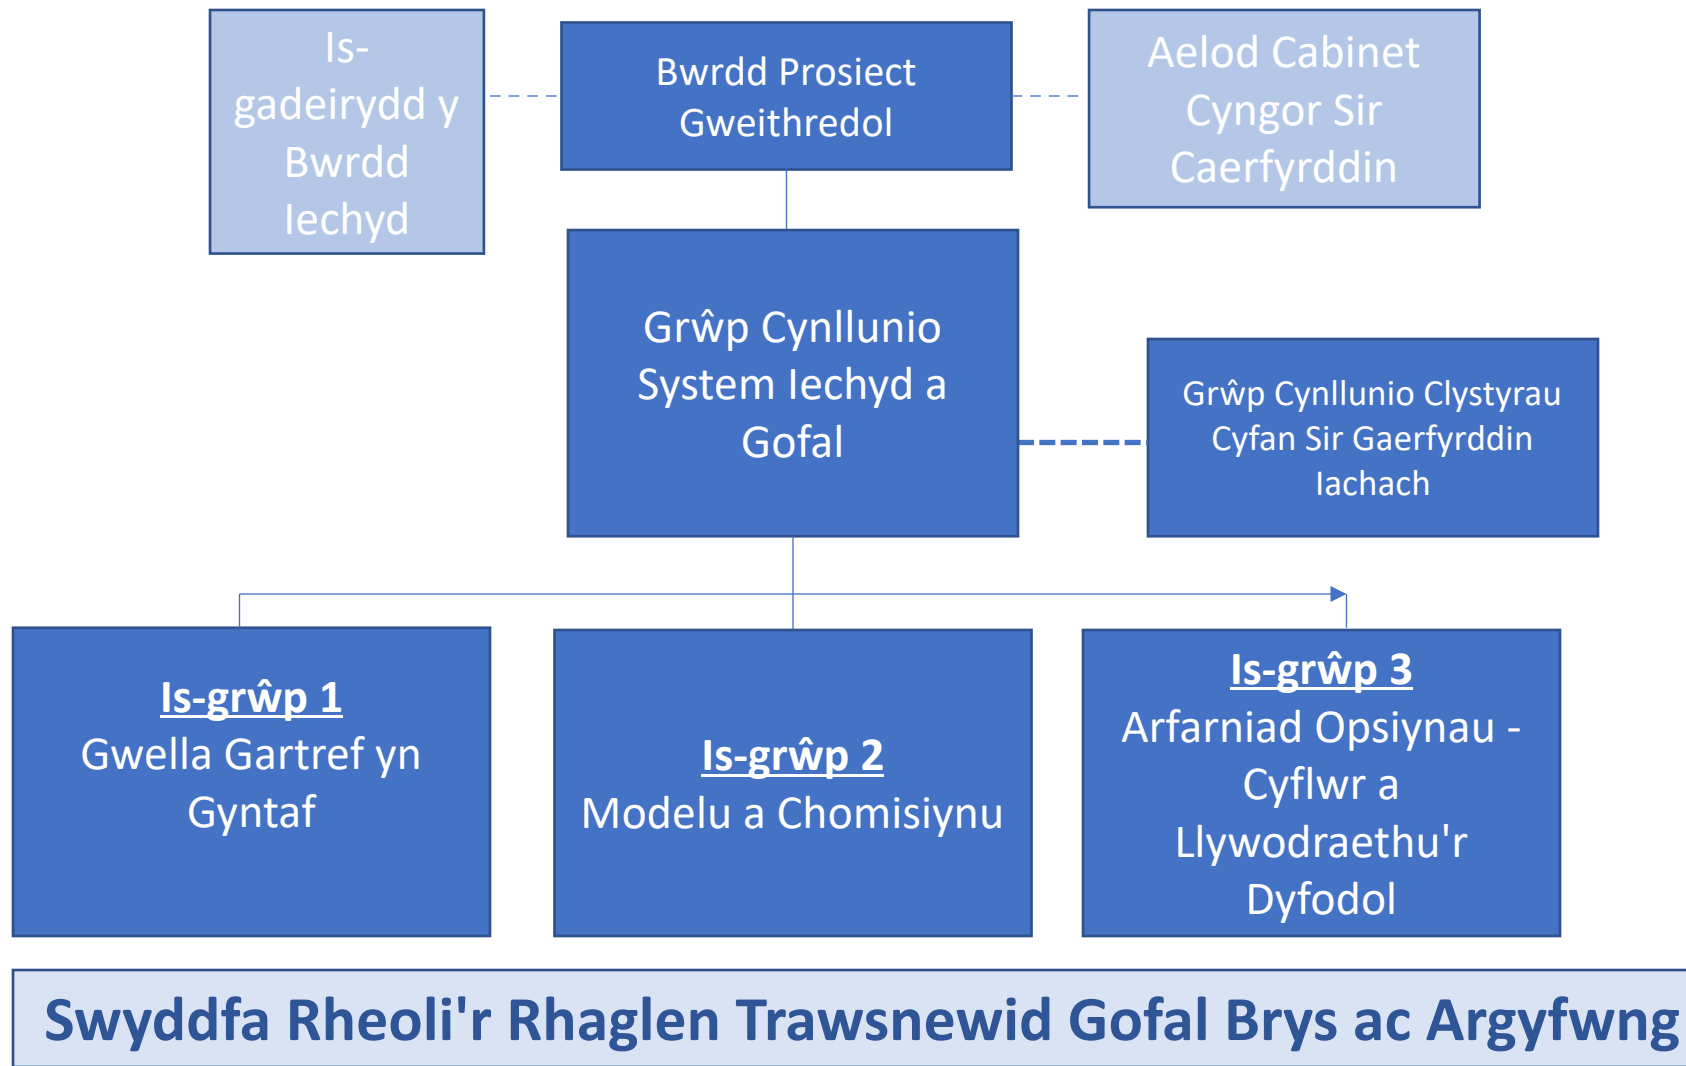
Is-gadeirydd y Bwrdd Iechyd

Bwrdd Prosiect Gweithredol

Aelod Cabinet Cyngor Sir Caerfyrddin

Grŵp Cynllunio System Iechyd a Gofal

Grŵp Cynllunio Clystyrau Cyfan Sir Gaerfyrddin Iachach

Is-grŵp 1
Gwella Gartref yn Gyntaf

Is-grŵp 2
Modelu a Chomisiynu

Is-grŵp 3
Arfarniad Opsiynau - Cyflwr a Llywodraethu'r Dyfodol

Swyddfa Rheoli'r Rhaglen Trawsnewid Gofal Brys ac Argyfwng